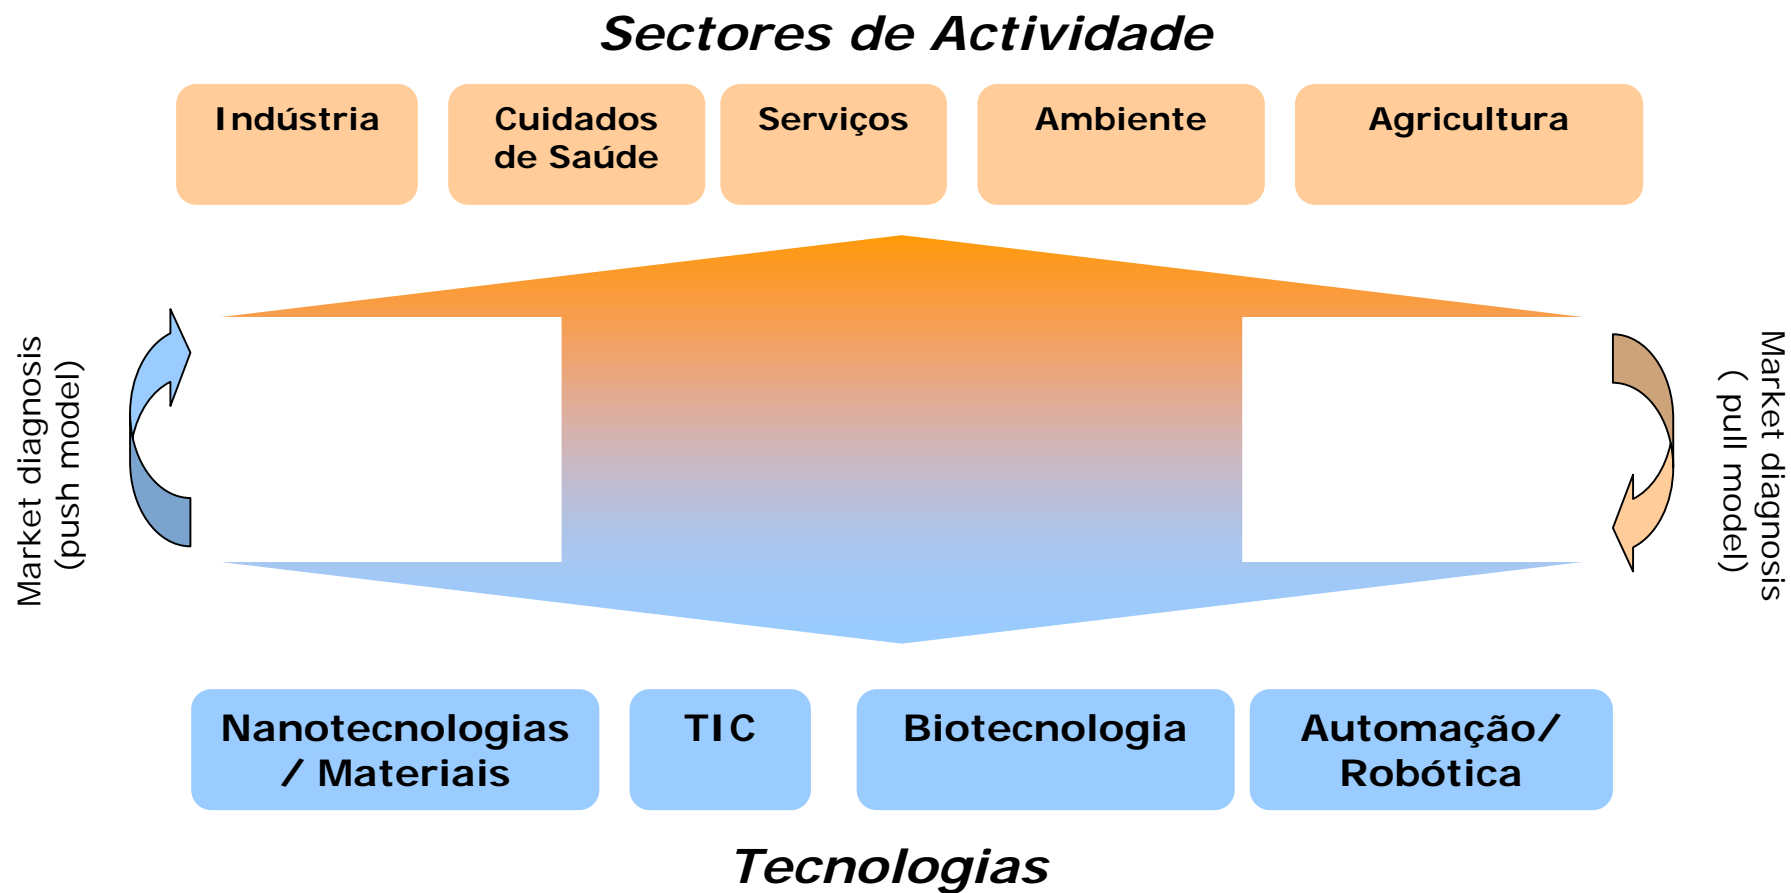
Sectores de Actividade

Indústria

Cuidados de Saúde

Serviços

Ambiente

Agricultura

Market diagnosis (push model)

Market diagnosis ( pull model)

Nanotecnologias / Materiais

TIC

Biotecnologia

Automação/ Robótica

Tecnologias